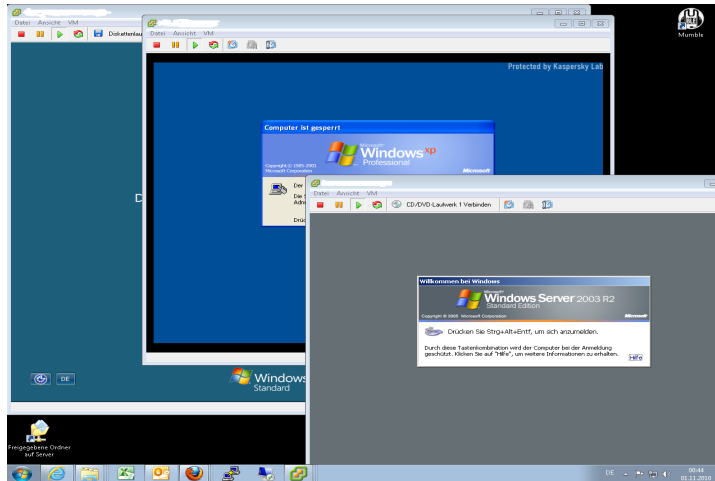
Datei Ansicht VM

Diskettenlau

Datei Ansicht VM

Protected by Kaspersky Lab

Computer ist gesperrt

Microsoft
Windows xp
Professional

Copyright © 1985-2001
Microsoft Corporation

Microsoft

Der

Die
Adm

Drüc

D

Datei Ansicht VM

CD/DVD-Laufwerk 1 Verbinden

Willkommen bei Windows

Microsoft
Windows Server 2003 R2
Standard Edition

Copyright © 2005 Microsoft Corporation

Microsoft

Drücken Sie Strg+Alt+Entf, um sich anzumelden.

Durch diese Tastenkombination wird der Computer bei der Anmeldung geschützt. Klicken Sie auf "Hilfe", um weitere Informationen zu erhalten.

Hilfe

DE

Windows
Standard

Mumble

Freigegebene Ordner auf Server

DE

00:44
01.11.2010